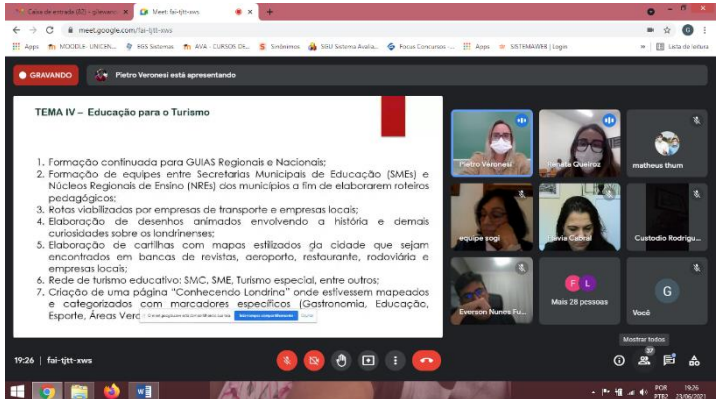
Caixa de entrada (82) - g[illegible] | Meet: fai-tjtt-xws | +

meet.google.com/fai-tjtt-xws

Apps | MOODLE - UNICEN... | RGS Sistemas | AVA - CURSOS DE... | Sindiminas | SBU Sistema Avalia... | Focus Concursos -... | Apps | SISTEMAWEB | Login | Lista de leitura

GRAVANDO | Pietro Veronesi está apresentando

TEMA IV – Educação para o Turismo

1. Formação continuada para GUIAS Regionais e Nacionais;
2. Formação de equipes entre Secretarias Municipais de Educação (SMEs) e Núcleos Regionais de Ensino (NREs) dos municípios a fim de elaborarem roteiros pedagógicos;
3. Rotas viabilizadas por empresas de transporte e empresas locais;
4. Elaboração de desenhos animados envolvendo a história e demais curiosidades sobre os londrinenses;
5. Elaboração de cartilhas com mapas estilizados da cidade que sejam encontrados em bancas de revistas, aeroporto, restaurante, rodoviária e empresas locais;
6. Rede de turismo educativo: SMC, SME, Turismo especial, entre outros;
7. Criação de uma página "Conhecendo Londrina" onde estivessem mapeados e categorizados com marcadores específicos (Gastronomia, Educação, Esporte, Áreas Verd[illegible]

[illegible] | Interromper compartilhamento | Ocultar

Pietro Veronesi | Pamela Queiroz | matheus thum | equipe sogi | Lívia Cabral | Custodio Rodrigu... | Everson Nunes Fu... | Mais 28 pessoas | Você

F | L | G

19:26 | fai-tjtt-xws

Mostrar todos

37

POR PTB2 | 19:26 | 23/06/2021